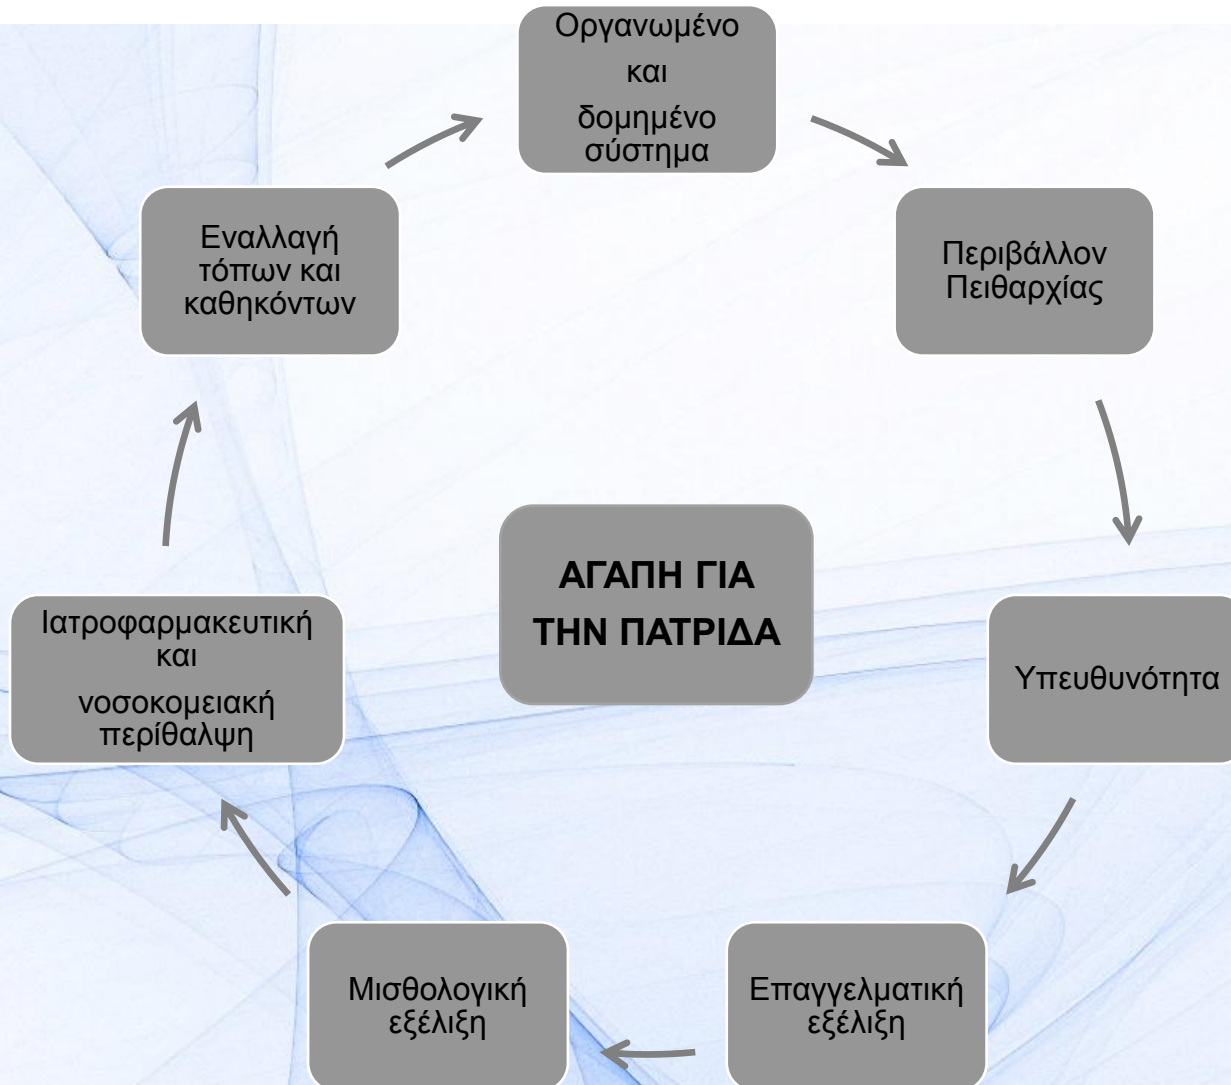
ΑΓΑΠΗ ΓΙΑ ΤΗΝ ΠΑΤΡΙΔΑ

Οργανωμένο και δομημένο σύστημα

Περιβάλλον Πειθαρχίας

Υπευθυνότητα

Επαγγελματική εξέλιξη

Μισθολογική εξέλιξη

Ιατροφαρμακευτική και νοσοκομειακή περίθαλψη

Εναλλαγή τόπων και καθηκόντων